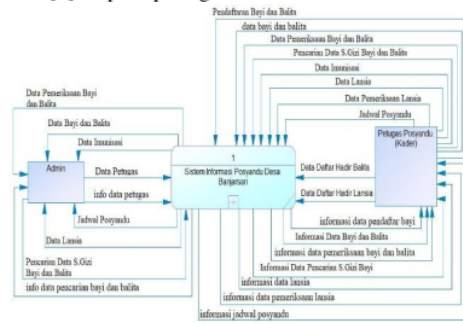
Pendaftaran Bayi dan Balita
data bayi dan balita
Data Pemeriksaan Bayi dan Balita
Pencarian Data S.Gizi Bayi dan Balita
Data Imunisasi
Data Lansia
Data Pemeriksaan Lansia
Jadwal Posyandu

Data Pemeriksaan Bayi dan Balita
Data Bayi dan Balita
Data Imunisasi
Admin
Data Petugas
info data petugas
Jadwal Posyandu
Data Lansia
Pencarian Data S.Gizi Bayi dan Balita
info data pencarian bayi dan balita

1
Sistem Informasi Posyandu Desa Banjarsari

Petugas Posyandu (Kader)
Data Daftar Hadir Balita
Data Daftar Hadir Lansia

informasi data pendaftar bayi
Informasi Data Bayi dan Balita
informasi data pemeriksaan bayi dan balita
Informasi Data Pencarian S.Gizi Bayi
informasi data lansia
informasi data pemeriksaan lansia
informasi jadwal posyandu